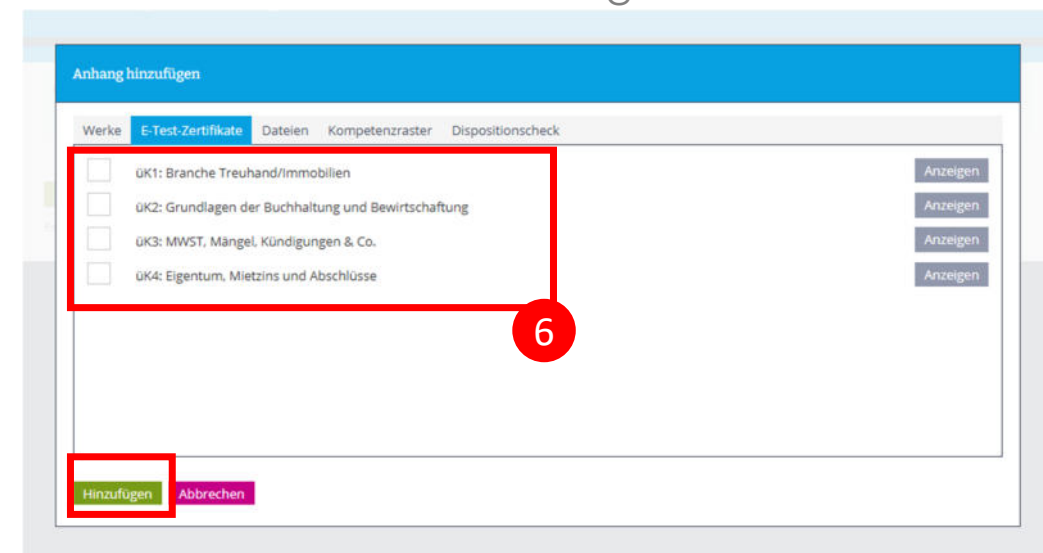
Anhang hinzufügen

Werke
E-Test-Zertifikate
Dateien
Kompetenzraster
Dispositionscheck

üK1: Branche Treuhand/Immobilien
Anzeigen

üK2: Grundlagen der Buchhaltung und Bewirtschaftung
Anzeigen

üK3: MWST, Mängel, Kündigungen & Co.
Anzeigen

üK4: Eigentum, Mietzins und Abschlüsse
Anzeigen

6

Hinzufügen
Abbrechen